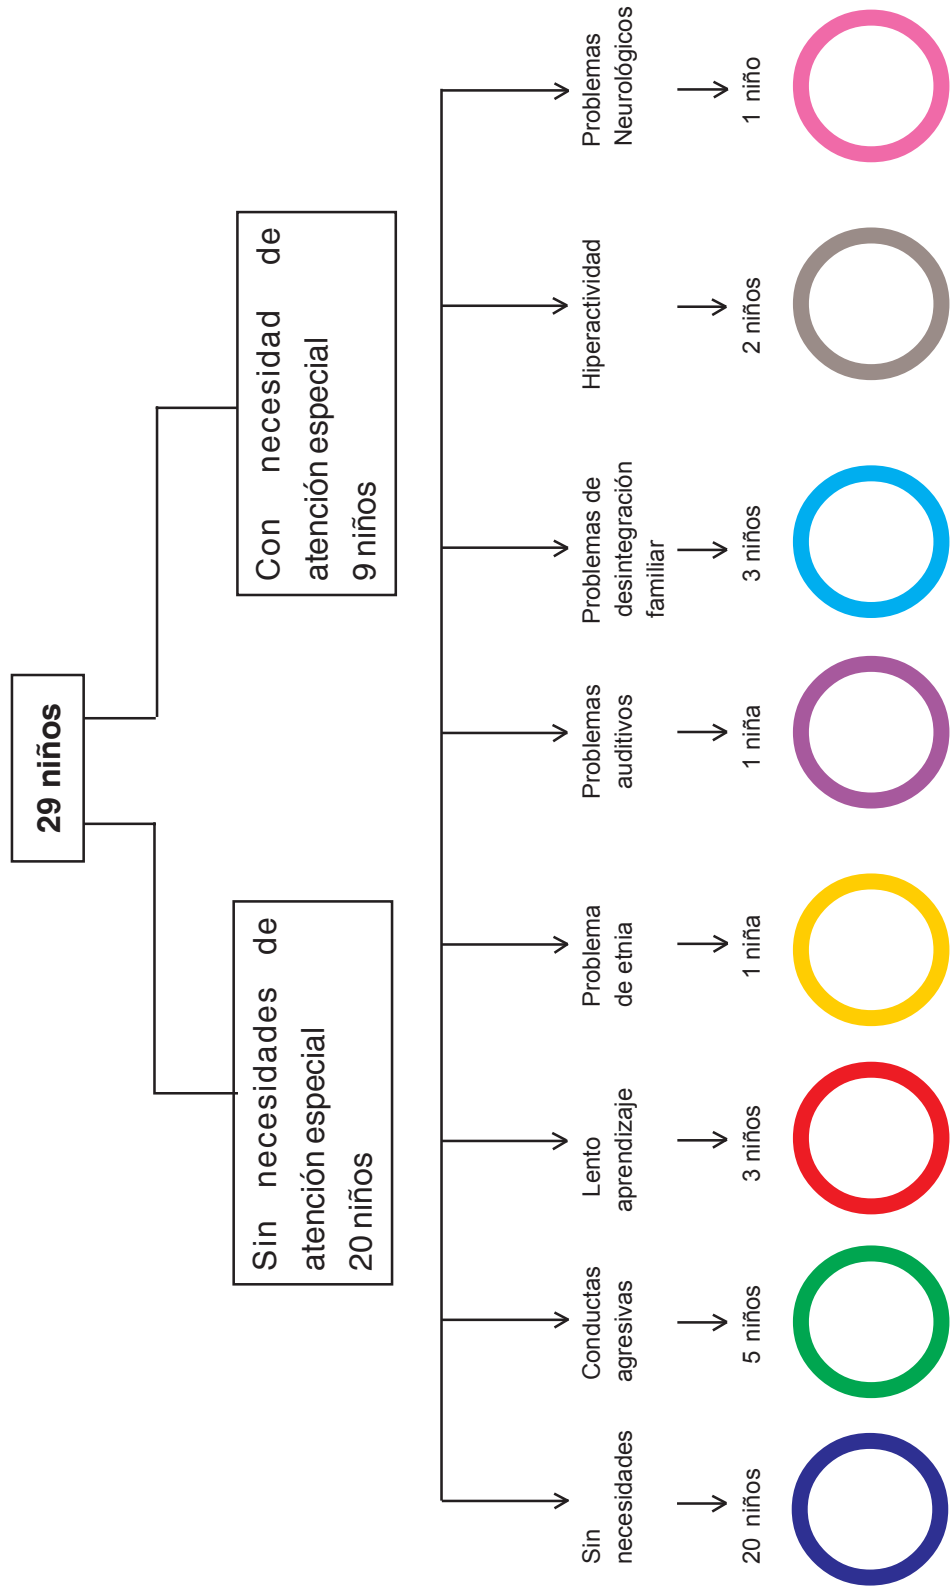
29 niños

Sin necesidades de atención especial 20 niños

Con necesidad de atención especial 9 niños

Sin necesidades → 20 niños

Conductas agresivas → 5 niños

Lento aprendizaje → 3 niños

Problema de etnia → 1 niña

Problemas auditivos → 1 niña

Problemas de desintegración familiar → 3 niños

Hiperactividad → 2 niños

Problemas Neurológicos → 1 niño